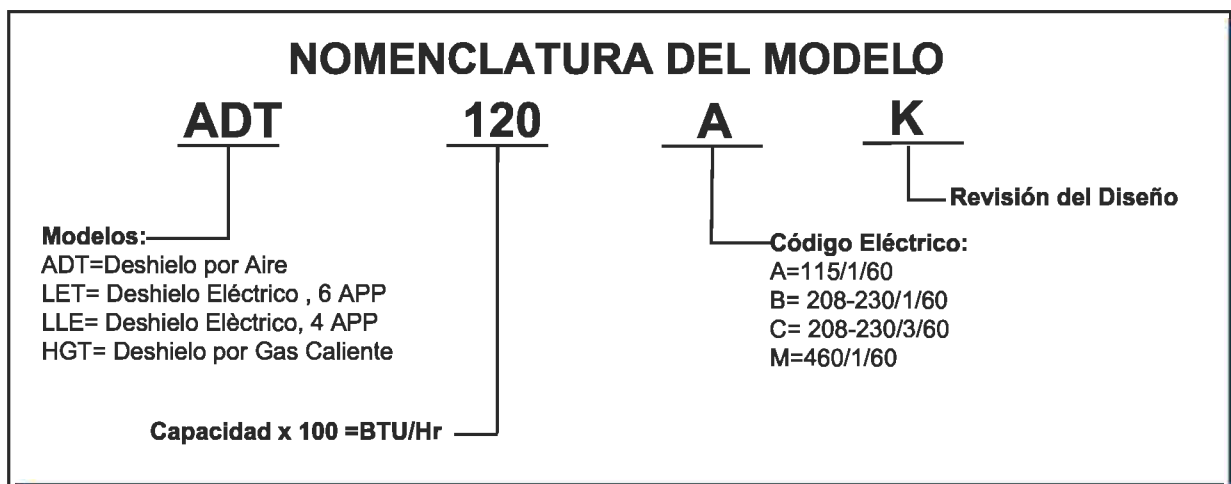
NOMENCLATURA DEL MODELO

ADT 120 A K

Revisión del Diseño

Modelos:
ADT=Deshielo por Aire
LET= Deshielo Eléctrico , 6 APP
LLE= Deshielo Elèctrico, 4 APP
HGT= Deshielo por Gas Caliente

Código Eléctrico:
A=115/1/60
B= 208-230/1/60
C= 208-230/3/60
M=460/1/60

Capacidad x 100 =BTU/Hr